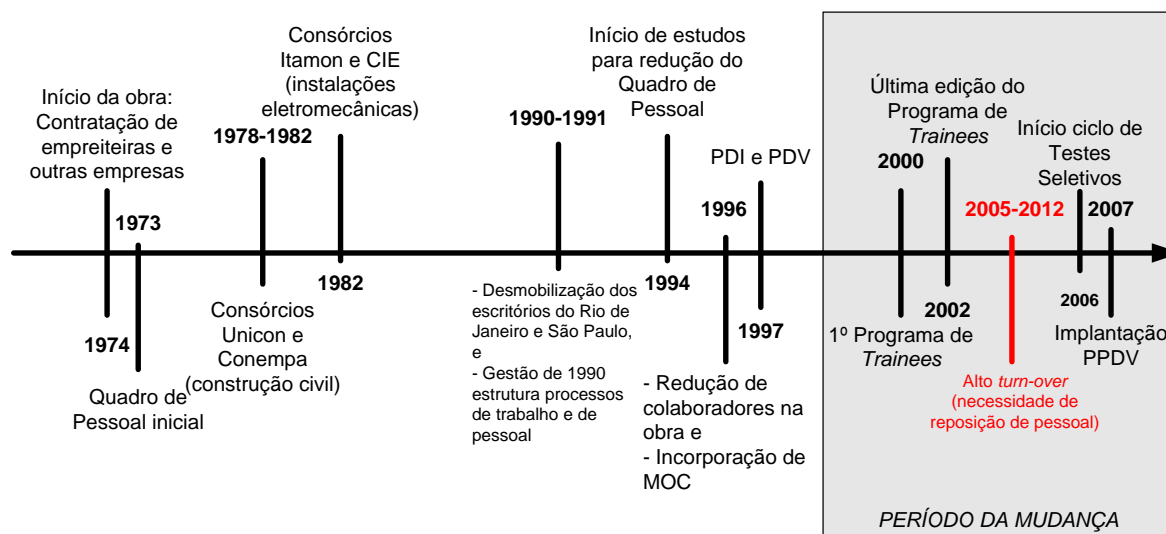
Início da obra: Contratação de empreiteiras e outras empresas

1973

1974

Quadro de Pessoal inicial

Consórcios Itamon e CIE (instalações eletromecânicas)

1978-1982

1982

Consórcios Unicon e Conempa (construção civil)

1990-1991

- Desmobilização dos escritórios do Rio de Janeiro e São Paulo, e
- Gestão de 1990 estrutura processos de trabalho e de pessoal

Início de estudos para redução do Quadro de Pessoal

1994

PDI e PDV

1996

1997

- Redução de colaboradores na obra e
- Incorporação de MOC

Última edição do Programa de *Trainees*

2000

2002

1º Programa de *Trainees*

2005-2012

Alto *turn-over* (necessidade de reposição de pessoal)

Início ciclo de Testes Seletivos

2006

2007

Implantação PPDV

*PERÍODO DA MUDANÇA*